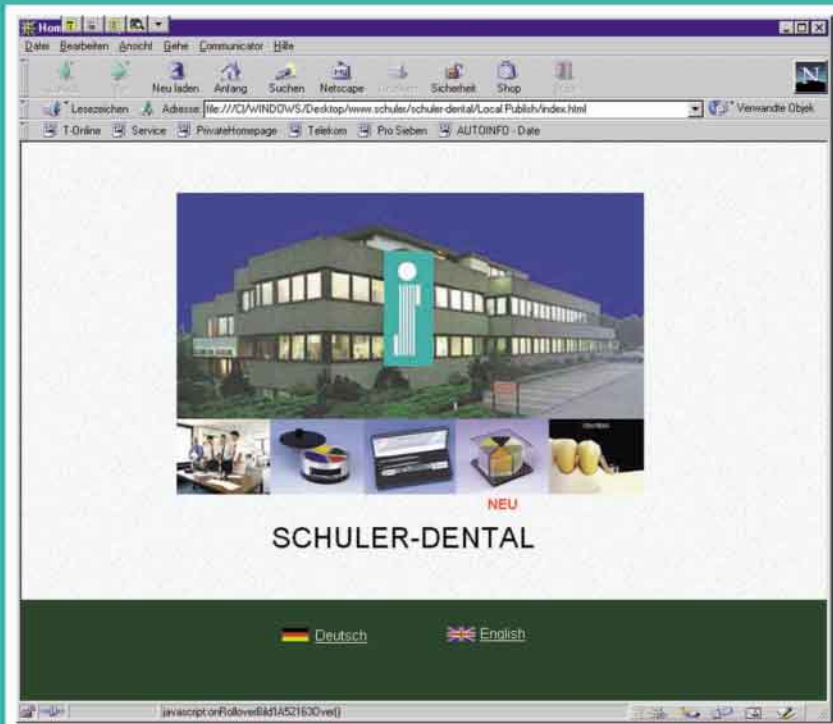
Hom

Datei Bearbeiten Ansicht Gehe Communicator Hilfe

Zurück Vor Neu laden Anfang Suchen Netscape Drucken Sicherheit Shop Stop

Lesezeichen Adresse: file:///C|/WINDOWS/Desktop/www.schuler/schuler-dental/Local Publish/index.html Verwandte Objekt

T-Online Service PrivateHomepage Telekom Pro Sieben AUTOINFO - Date

NEU

SCHULER-DENTAL

Deutsch English

javascript:onRolloverBild1A52163Over()